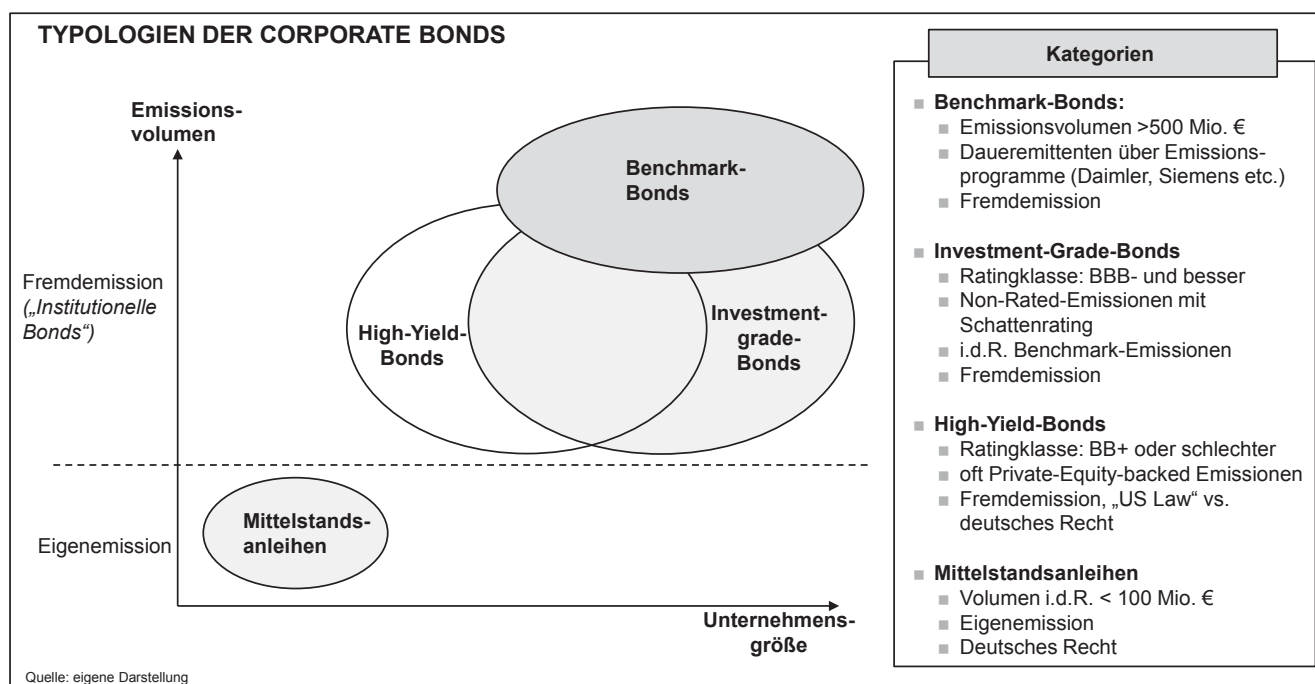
TYPOLOGIEN DER CORPORATE BONDS

Emissionsvolumen

Fremdemission („Institutionelle Bonds“)

Eigenemission

Benchmark-Bonds

High-Yield-Bonds

Investmentgrade-Bonds

Mittelstandsanleihen

Unternehmensgröße

Kategorien

Benchmark-Bonds:
Emissionsvolumen >500 Mio. €
Daueremittenten über Emissionsprogramme (Daimler, Siemens etc.)
Fremdemission

Investment-Grade-Bonds
Ratingklasse: BBB- und besser
Non-Rated-Emissionen mit Schattenrating
i.d.R. Benchmark-Emissionen
Fremdemission

High-Yield-Bonds
Ratingklasse: BB+ oder schlechter
oft Private-Equity-backed Emissionen
Fremdemission, „US Law“ vs. deutsches Recht

Mittelstandsanleihen
Volumen i.d.R. < 100 Mio. €
Eigenemission
Deutsches Recht

Quelle: eigene Darstellung